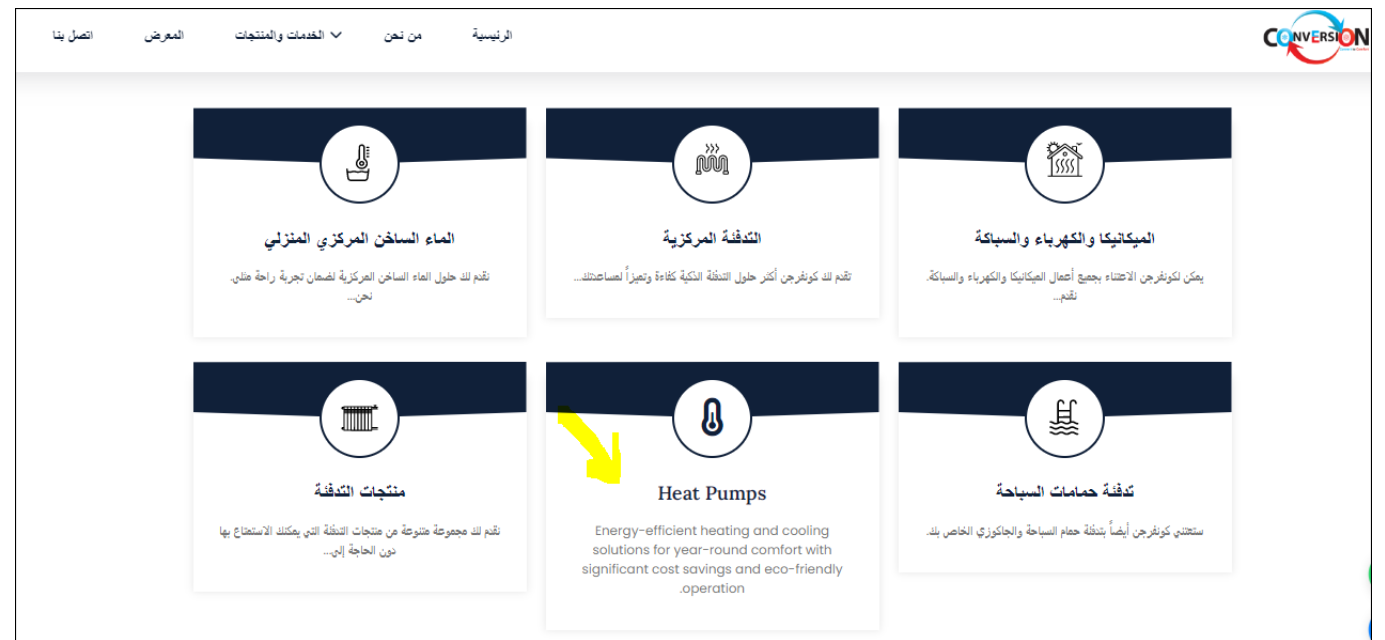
CONVERSION

الرئيسية
من نحن
الخدمات والمنتجات
المعرض
اتصل بنا

الميكانيكا والكهرباء والسباكة
يمكن لكونفرجن الاعتناء بجميع أعمال الميكانيكا والكهرباء والسباكة. نقدم...

التدفئة المركزية
تقدم لك كونفرجن أكثر حلول التدفئة الذكية كفاءة وتميزاً لمساعدتك...

الماء الساخن المركزي المنزلي
نقدم لك حلول الماء الساخن المركزية لضمان تجربة راحة مثلى. نحن...

تدفئة حمامات السباحة
ستعتني كونفرجن أيضاً بتدفئة حمام السباحة والجاكوزي الخاص بك.

Heat Pumps
Energy-efficient heating and cooling solutions for year-round comfort with significant cost savings and eco-friendly operation.

منتجات التدفئة
نقدم لك مجموعة متنوعة من منتجات التدفئة التي يمكنك الاستمتاع بها دون الحاجة إلى...